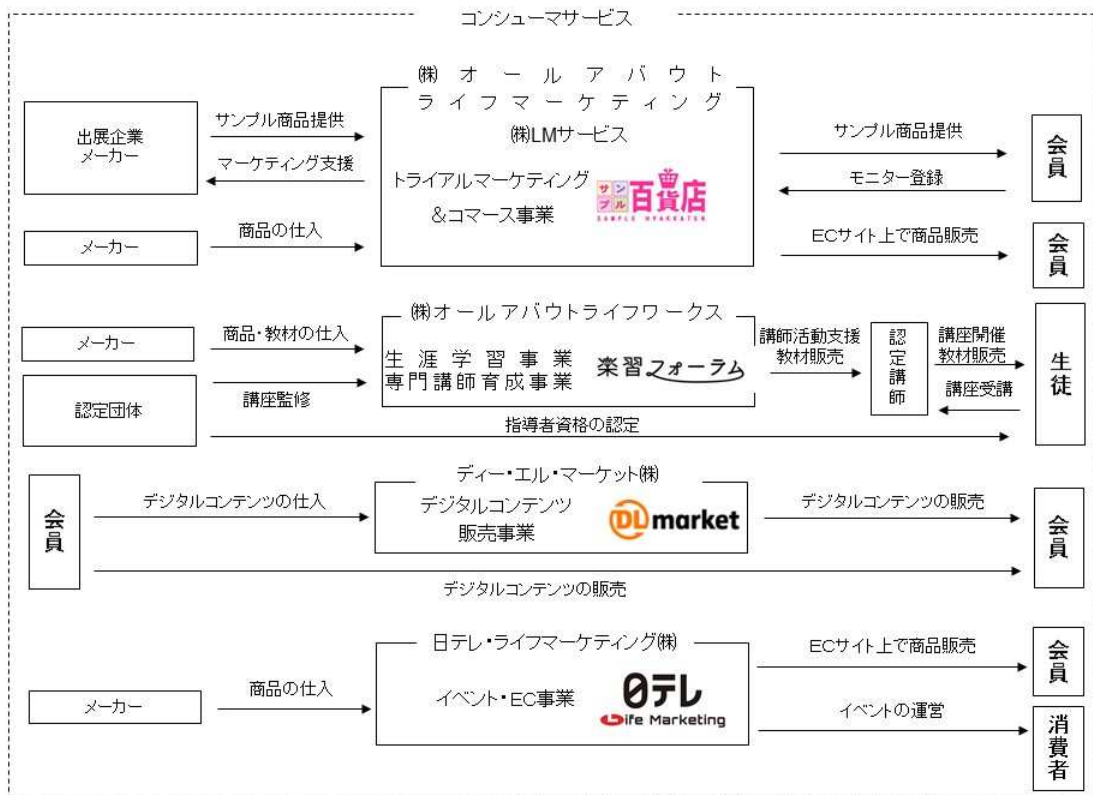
コンシューマサービス

出展企業
メーカー

サンプル商品提供

マーケティング支援

メーカー

商品の仕入

㈱オールアバウトライフマーケティング
㈱LMサービス
トライアルマーケティング&コマース事業
サンプル百貨店
SAMPLE HYAKKATEN

サンプル商品提供

モニター登録

会員

ECサイト上で商品販売

会員

メーカー

商品・教材の仕入

認定団体

講座監修

㈱オールアバウトライフワークス
生涯学習事業
専門講師育成事業
楽習フォーラム

講師活動支援
教材販売

認定講師

講座開催
教材販売

講座受講

生徒

指導者資格の認定

会員

デジタルコンテンツの仕入

ディー・エル・マーケット㈱
デジタルコンテンツ販売事業
DLmarket

デジタルコンテンツの販売

会員

デジタルコンテンツの販売

メーカー

商品の仕入

日テレ・ライフマーケティング㈱
イベント・EC事業
日テレ
Life Marketing

ECサイト上で商品販売

会員

イベントの運営

消費者